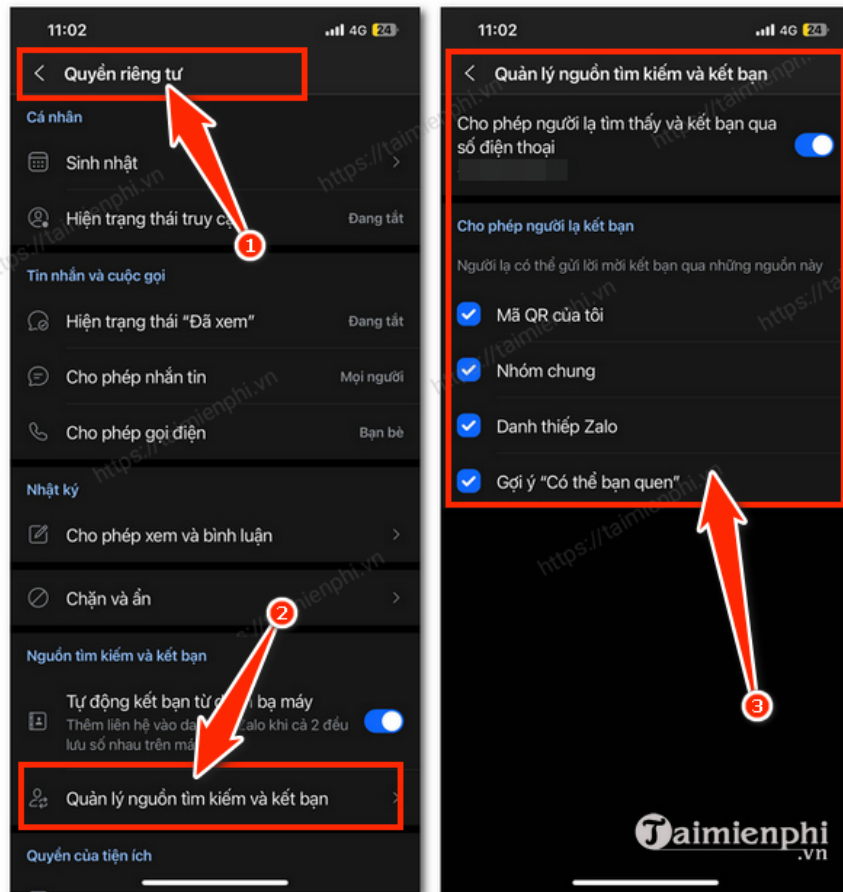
11:02
4G 24

Quyền riêng tư

Cá nhân

Sinh nhật

Hiện trạng thái truy c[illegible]
Đang tắt

1

Tin nhắn và cuộc gọi

Hiện trạng thái "Đã xem"
Đang tắt

Cho phép nhắn tin
Mọi người

Cho phép gọi điện
Bạn bè

Nhật ký

Cho phép xem và bình luận

Chặn và ẩn

2

Nguồn tìm kiếm và kết bạn

Tự động kết bạn từ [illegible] bạ máy
Thêm liên hệ vào d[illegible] Zalo khi cả 2 đều lưu số nhau trên má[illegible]

Quản lý nguồn tìm kiếm và kết bạn

Quyền của tiện ích

11:02
4G 24

Quản lý nguồn tìm kiếm và kết bạn

Cho phép người lạ tìm thấy và kết bạn qua số điện thoại

Cho phép người lạ kết bạn

Người lạ có thể gửi lời mời kết bạn qua những nguồn này

Mã QR của tôi

Nhóm chung

Danh thiếp Zalo

Gợi ý "Có thể bạn quen"

3

https://taimienphi.vn

Taimienphi
.vn